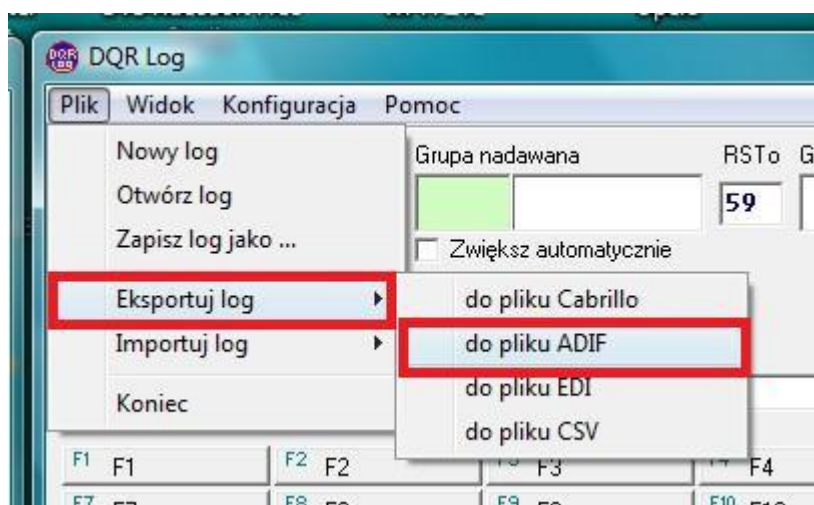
DQR Log

Plik Widok Konfiguracja Pomoc

Nowy log
Otwórz log
Zapisz log jako ...
Eksportuj log
Importuj log
Koniec

Grupa nadawana
RSTo G
59
Zwiększ automatycznie

do pliku Cabrillo
do pliku ADIF
do pliku EDI
do pliku CSV

F1 F1
F2 F2
F3
F4
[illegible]